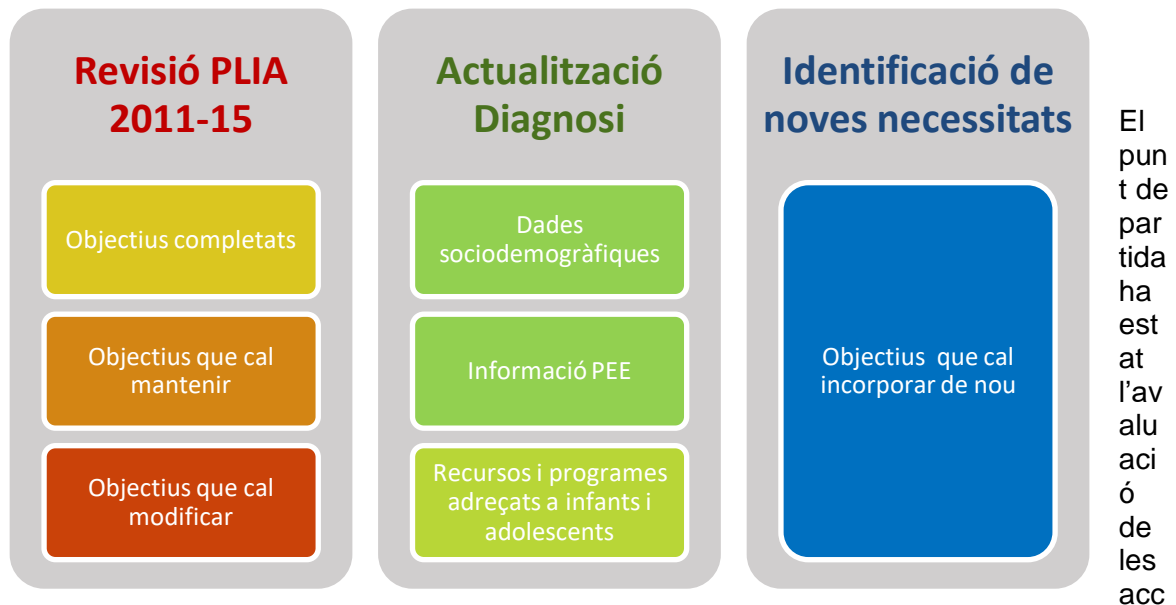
Revisió PLIA 2011-15

Objectius completats

Objectius que cal mantenir

Objectius que cal modificar

Actualització Diagnosi

Dades sociodemogràfiques

Informació PEE

Recursos i programes adreçats a infants i adolescents

Identificació de noves necessitats

Objectius que cal incorporar de nou

El punt de partida ha estat l'avaluació de les acc